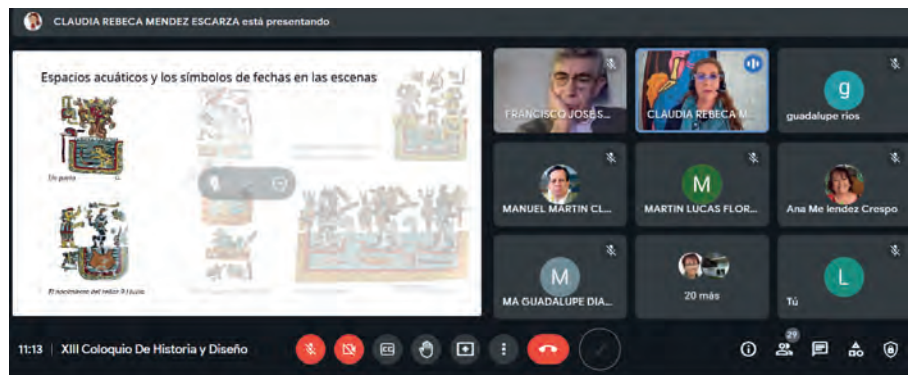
CLAUDIA REBECA MENDEZ ESCARZA está presentando

Espacios acuáticos y los símbolos de fechas en las escenas

Un puerto

El nacimiento del señor 9 Viento

FRANCISCO JOSE S...

CLAUDIA REBECA M...

g

guadalupe rios

MANUEL MARTIN CL...

M

MARTIN LUCAS FLOR...

Ana Me lendez Crespo

M

MA GUADALUPE DIA...

20 más

L

Tú

11:13 | XIII Coloquio De Historia y Diseño

29